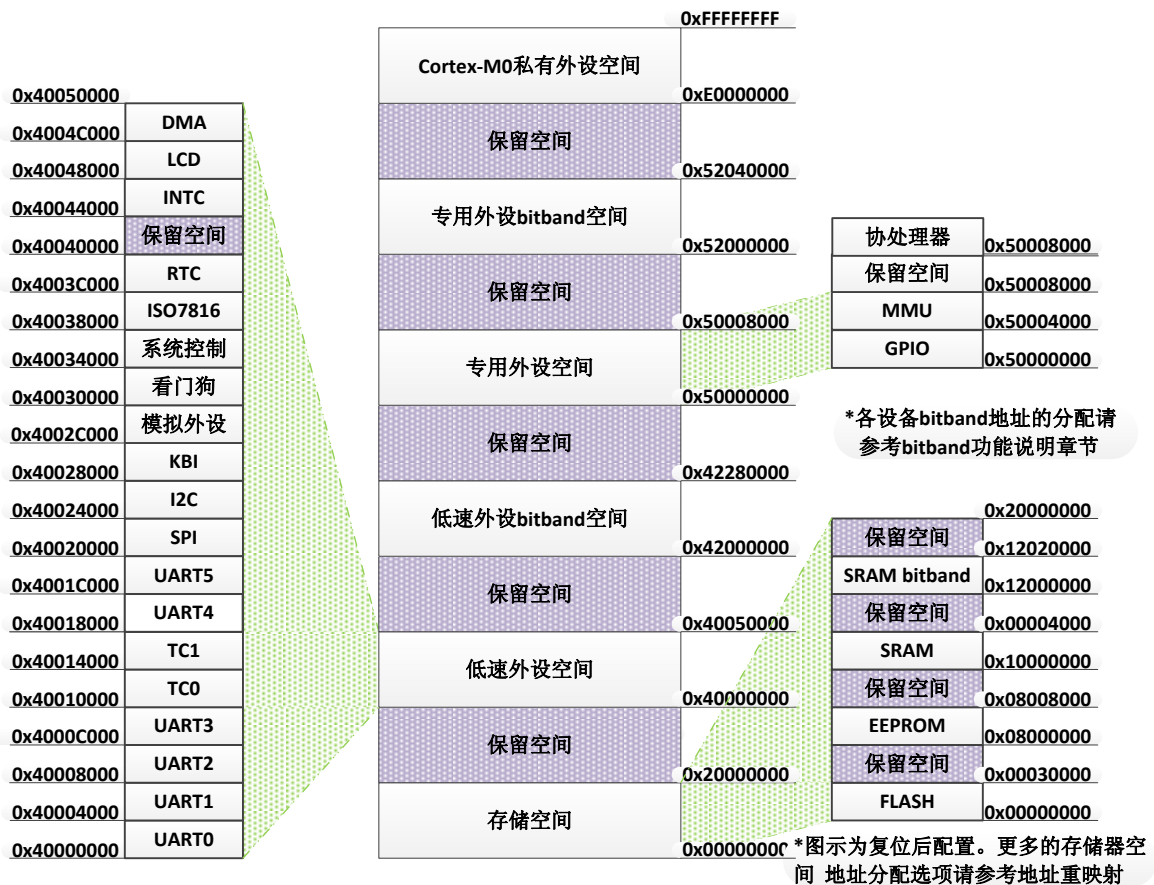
0x40050000
0x4004C000 DMA
0x40048000 LCD
0x40044000 INTC
0x40040000 保留空间
0x4003C000 RTC
0x40038000 ISO7816
0x40034000 系统控制
0x40030000 看门狗
0x4002C000 模拟外设
0x40028000 KBI
0x40024000 I2C
0x40020000 SPI
0x4001C000 UART5
0x40018000 UART4
0x40014000 TC1
0x40010000 TC0
0x4000C000 UART3
0x40008000 UART2
0x40004000 UART1
0x40000000 UART0

0xFFFFFFFF
Cortex-M0私有外设空间
0xE0000000
保留空间
0x52040000
专用外设bitband空间
0x52000000
保留空间
0x50008000
专用外设空间
0x50000000
保留空间
0x42280000
低速外设bitband空间
0x42000000
保留空间
0x40050000
低速外设空间
0x40000000
保留空间
0x20000000
存储空间
0x00000000

协处理器 0x50008000
保留空间 0x50008000
MMU 0x50004000
GPIO 0x50000000

*各设备bitband地址的分配请参考bitband功能说明章节

0x20000000
保留空间
0x12020000
SRAM bitband
0x12000000
保留空间
0x00004000
SRAM
0x10000000
保留空间
0x08008000
EEPROM
0x08000000
保留空间
0x00030000
FLASH
0x00000000

*图示为复位后配置。更多的存储器空间 地址分配选项请参考地址重映射